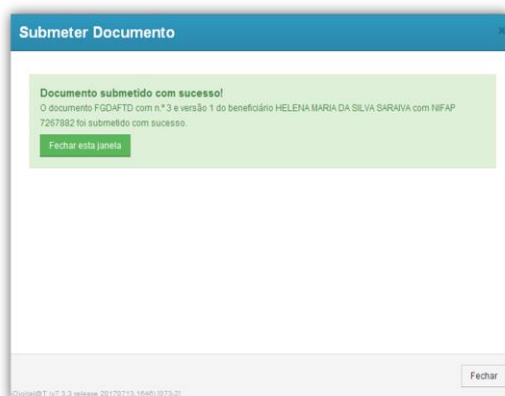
Submeter Documento

Documento submetido com sucesso!
O documento FGDAFTD com n.º 3 e versão 1 do beneficiário HELENA MARIA DA SILVA SARAIVA com NIFAP 7267882 foi submetido com sucesso.

Fechar esta janela

Fechar

Digital@T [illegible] v7.3.3 release 20170713.1646 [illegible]